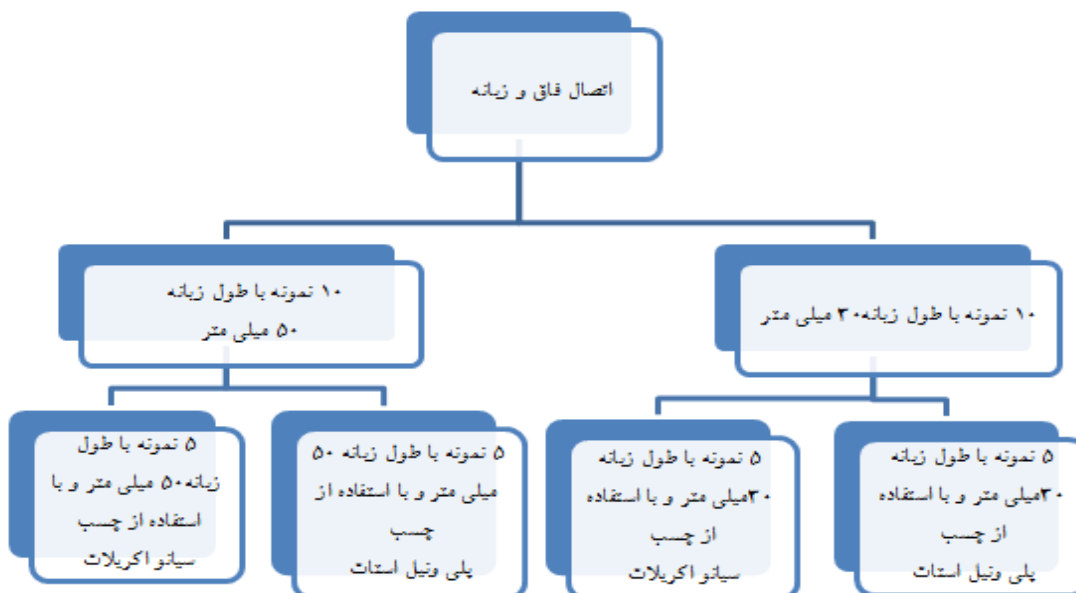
اتصال فاق و زبانه

۱۰ نمونه با طول زبانه ۳۰ میلی متر

۱۰ نمونه با طول زبانه ۵۰ میلی متر

5 نمونه با طول زبانه ۳۰میلی متر و با استفاده از چسب پلی ونیل استات

5 نمونه با طول زبانه ۳۰میلی متر و با استفاده از چسب سیانو اکریلات

5 نمونه با طول زبانه ۵۰ میلی متر و با استفاده از چسب پلی ونیل استات

5 نمونه با طول زبانه۵۰ میلی متر و با استفاده از چسب سیانو اکریلات